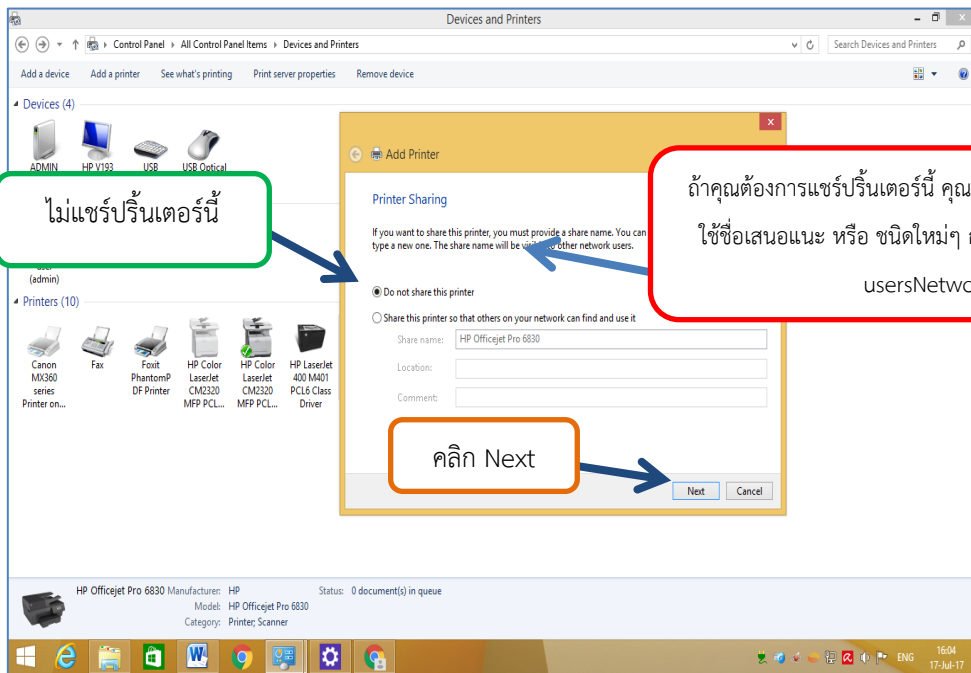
Devices and Printers

Control Panel › All Control Panel Items › Devices and Printers

Search Devices and Printers

Add a device   Add a printer   See what's printing   Print server properties   Remove device

Devices (4)

ADMIN   HP V193   USB   USB Optical

ไม่แชร์ปริ้นเตอร์นี้

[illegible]ser (admin)

Printers (10)

Canon MX360 series Printer on...   Fax   Foxit PhantomPDF Printer   HP Color LaserJet CM2320 MFP PCL...   HP Color LaserJet CM2320 MFP PCL...   HP LaserJet 400 M401 PCL6 Class Driver

Add Printer

Printer Sharing

If you want to share this printer, you must provide a share name. You can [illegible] type a new one. The share name will be vi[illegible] other network users.

Do not share this printer

Share this printer so that others on your network can find and use it

Share name: HP Officejet Pro 6830

Location:

Comment:

ถ้าคุณต้องการแชร์ปริ้นเตอร์นี้ คุณ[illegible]

ใช้ชื่อเสนอแนะ หรือ ชนิดใหม่ๆ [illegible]

usersNetwo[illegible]

คลิก Next

Next   Cancel

HP Officejet Pro 6830 Manufacturer: HP   Status: 0 document(s) in queue
Model: HP Officejet Pro 6830
Category: Printer; Scanner

ENG   16:04   17-Jul-17